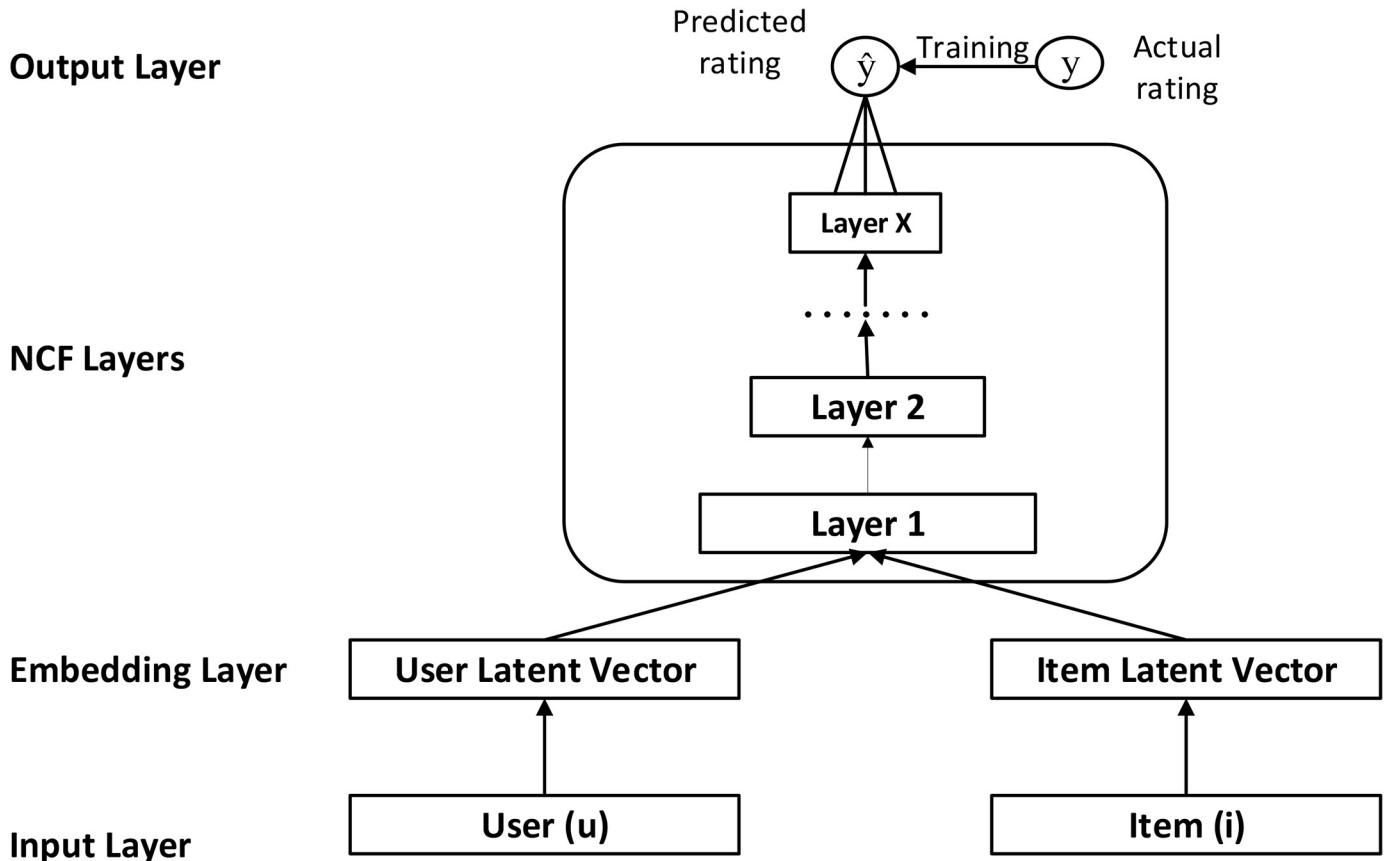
Predicted rating

$\hat{y}$

Training

$y$

Actual rating

Output Layer

Layer X

. . . . . . .

NCF Layers

Layer 2

Layer 1

Embedding Layer

User Latent Vector

Item Latent Vector

User (u)

Item (i)

Input Layer